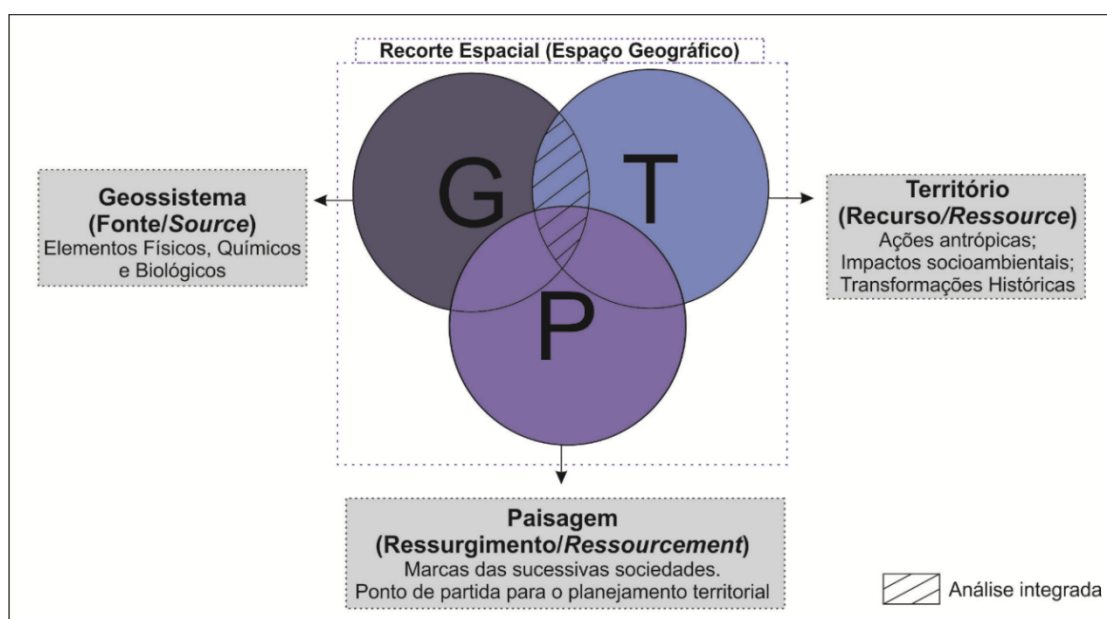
Recorte Espacial (Espaço Geográfico)

G

T

P

Geossistema
(Fonte/*Source*)
Elementos Físicos, Químicos e Biológicos

Território
(Recurso/*Ressource*)
Ações antrópicas;
Impactos socioambientais;
Transformações Históricas

Paisagem
(Ressurgimento/*Ressourcement*)
Marcas das sucessivas sociedades.
Ponto de partida para o planejamento territorial

Análise integrada